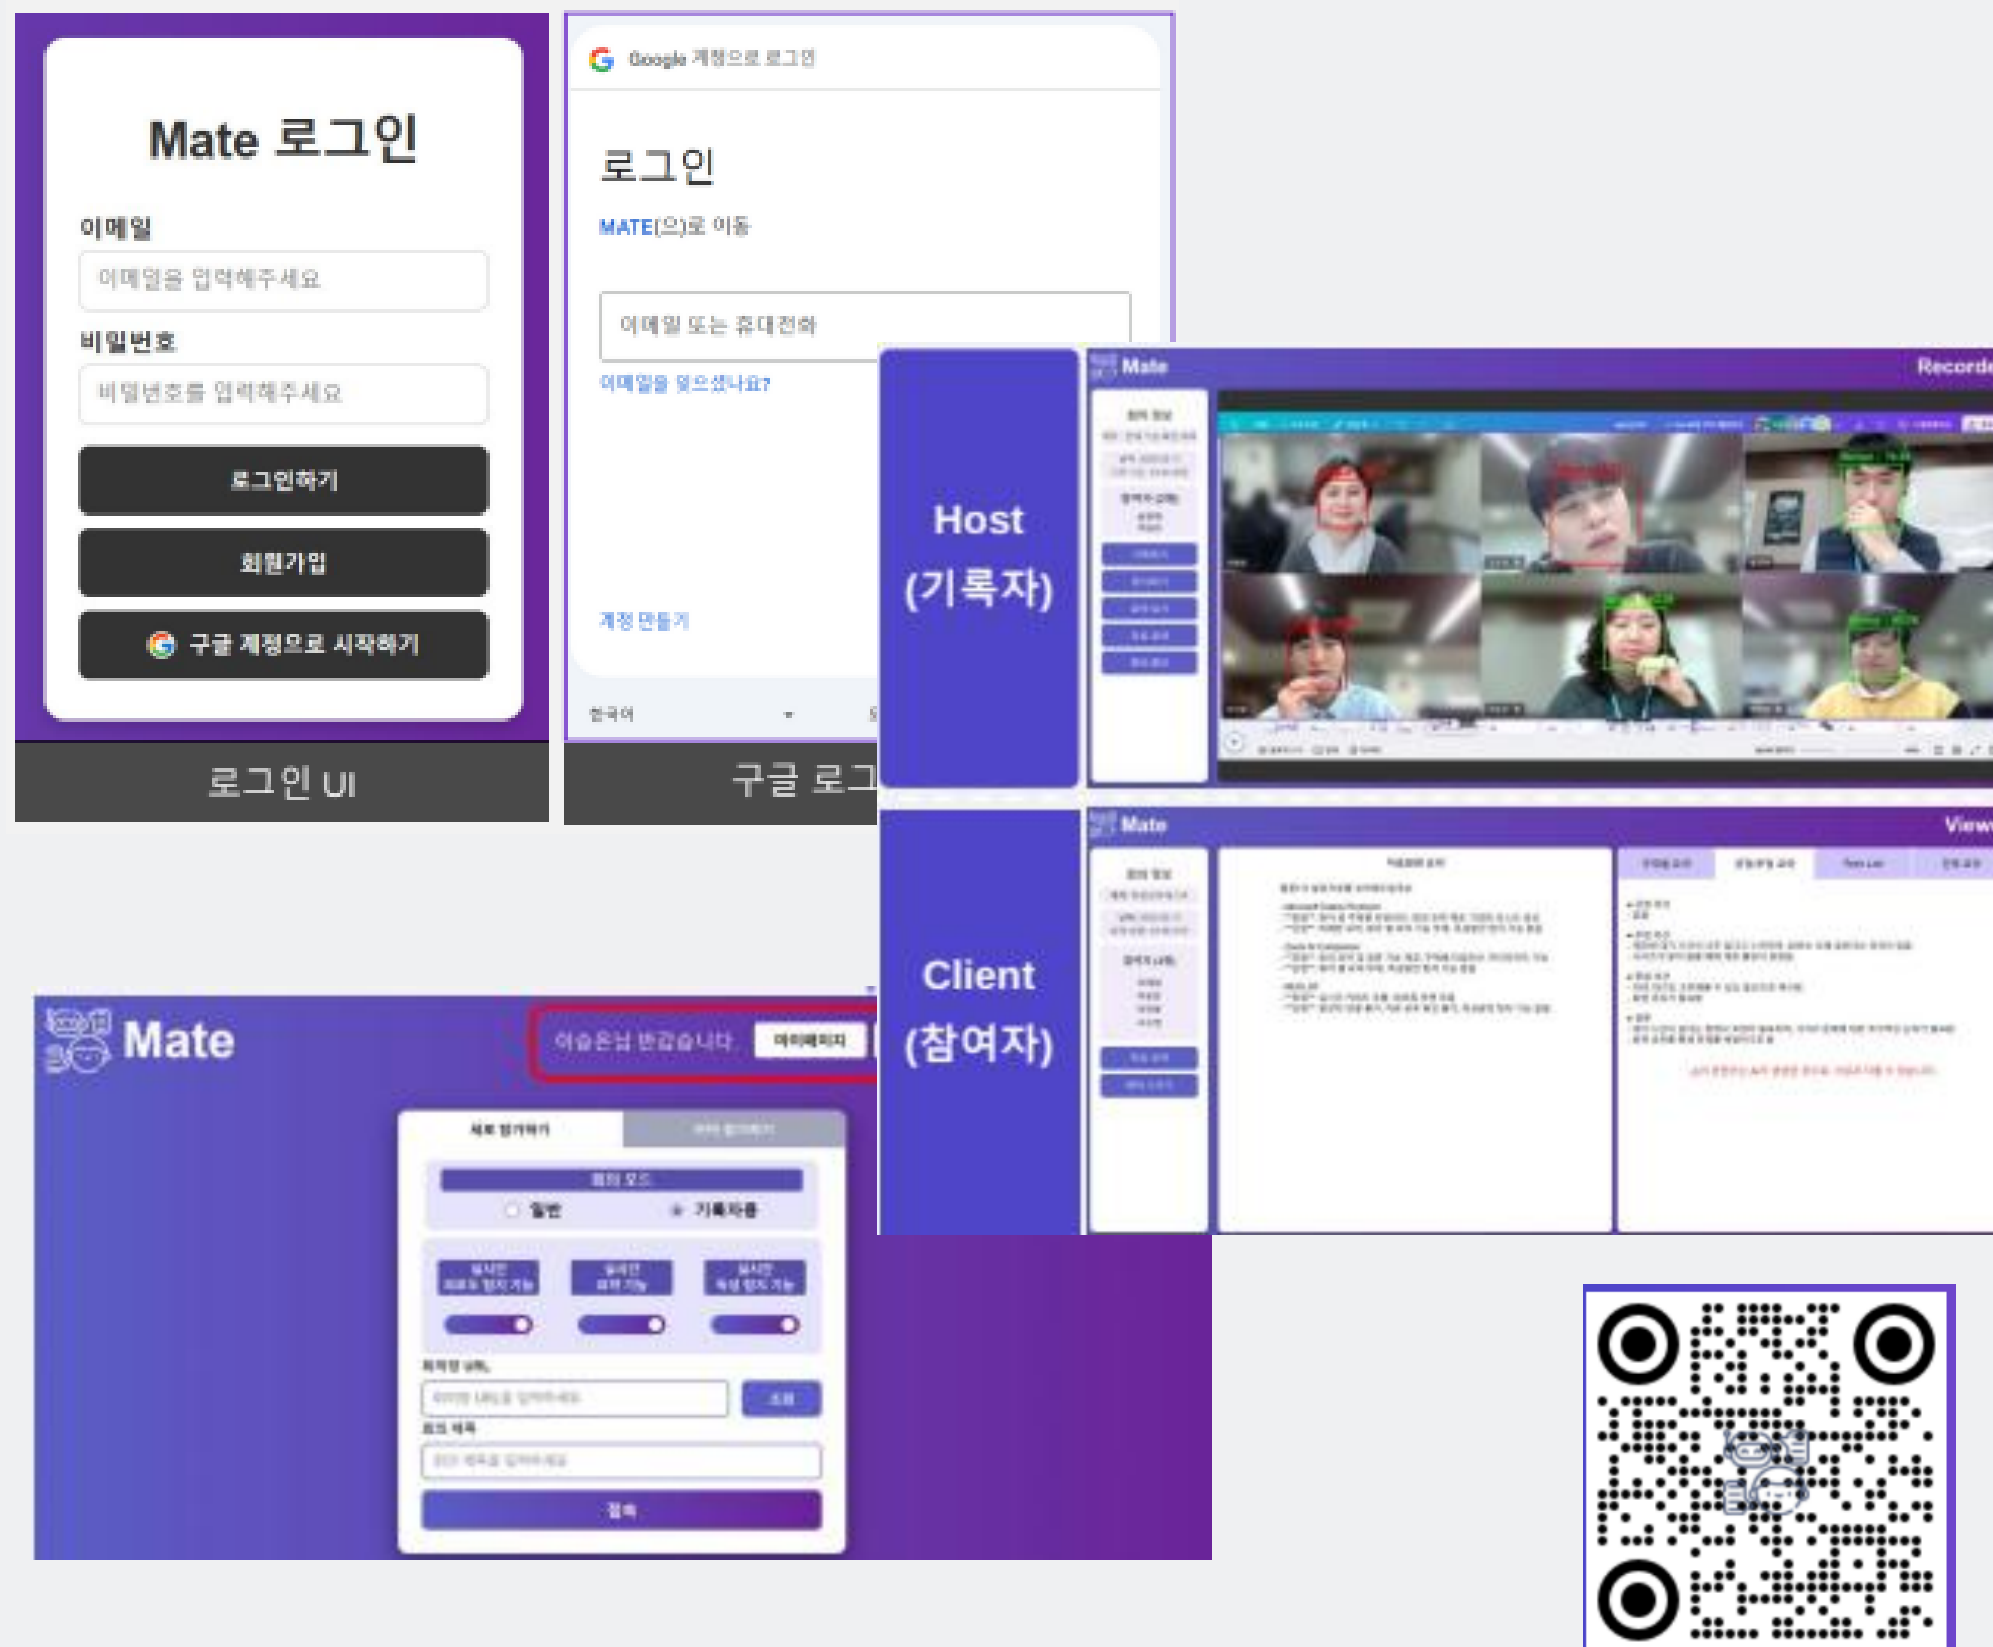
Mate 로그인

이메일

이메일을 입력해주세요

비밀번호

비밀번호를 입력해주세요

로그인하기

회원가입

구글 계정으로 시작하기

로그인 UI

Google 계정으로 로그인

로그인

MATE(으)로 이동

이메일 또는 휴대전화

이메일을 잊으셨나요?

계정 만들기

한국어

구글 로그

Host (기록자)

Mate

Recorde

Client (참여자)

Mate

View

Mate

이승윤님 반갑습니다

마이페이지

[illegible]

회의 모드

일반

기록자용

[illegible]

접속